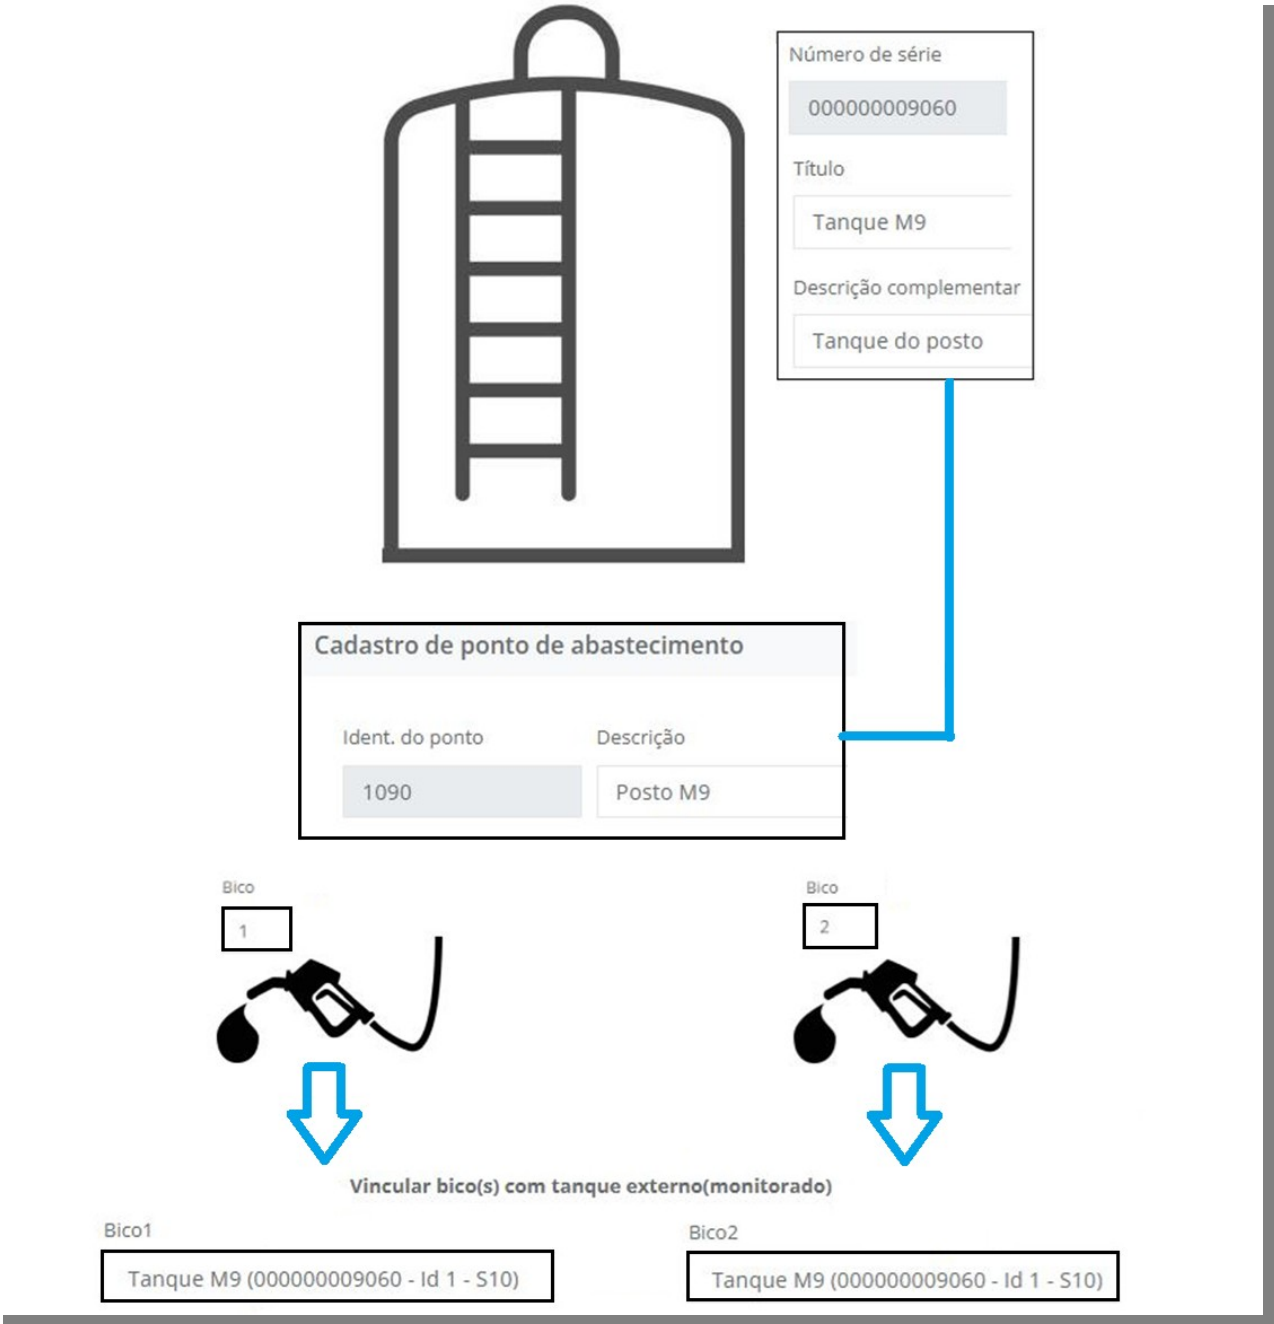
Número de série

000000009060

Título

Tanque M9

Descrição complementar

Tanque do posto

Cadastro de ponto de abastecimento

Ident. do ponto

1090

Descrição

Posto M9

Bico

1

Bico

2

Vincular bico(s) com tanque externo(monitorado)

Bico1

Tanque M9 (000000009060 - Id 1 - S10)

Bico2

Tanque M9 (000000009060 - Id 1 - S10)